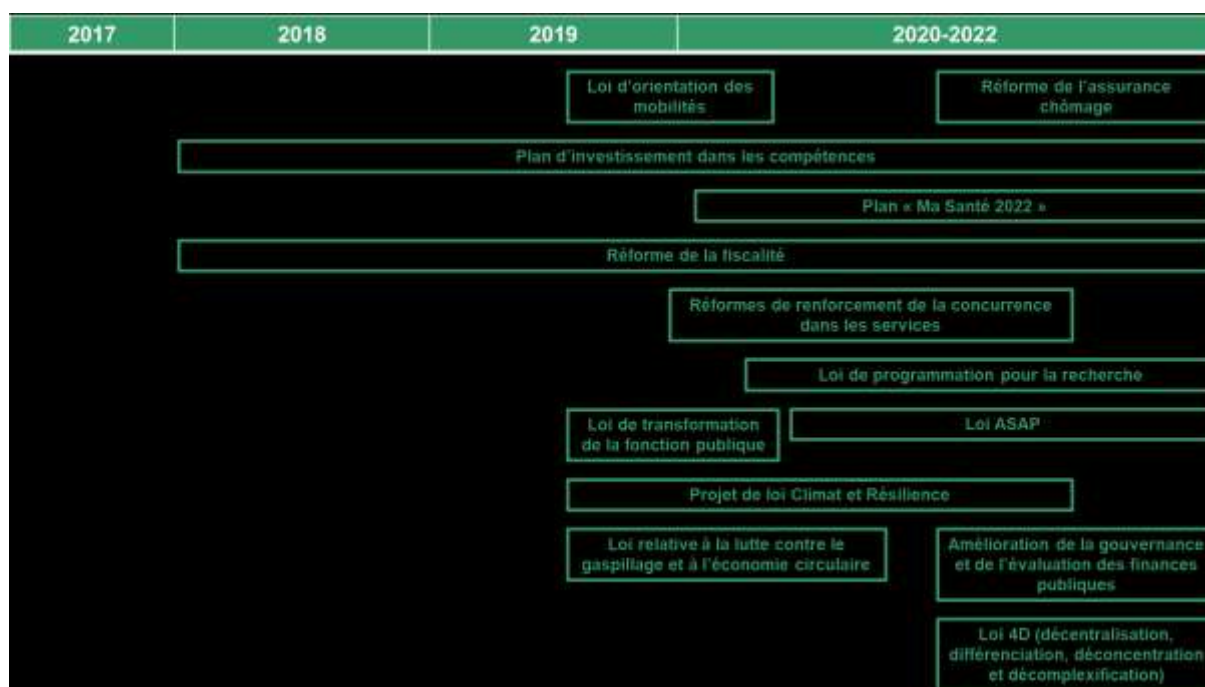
2017

2018

2019

2020-2022

Loi d'orientation des mobilités

Réforme de l'assurance chômage

Plan d'investissement dans les compétences

Plan « Ma Santé 2022 »

Réforme de la fiscalité

Réformes de renforcement de la concurrence dans les services

Loi de programmation pour la recherche

Loi de transformation de la fonction publique

Loi ASAP

Projet de loi Climat et Résilience

Loi relative à la lutte contre le gaspillage et à l'économie circulaire

Amélioration de la gouvernance et de l'évaluation des finances publiques

Loi 4D (décentralisation, différenciation, déconcentration et décomplexification)